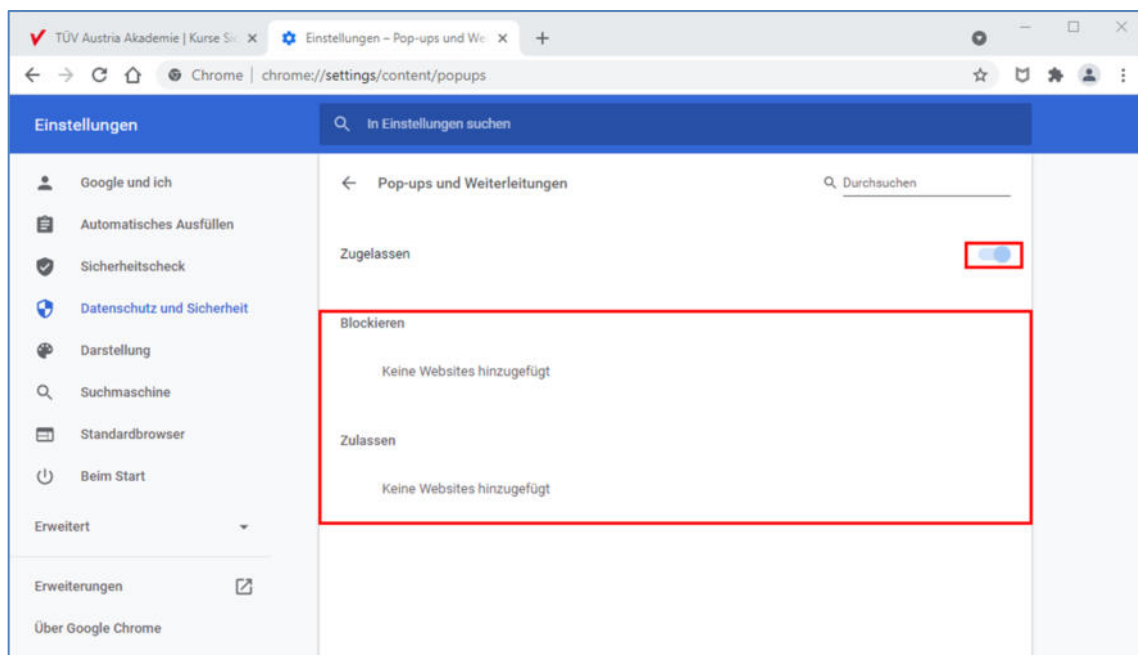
TÜV Austria Akademie | Kurse Sc ×
Einstellungen – Pop-ups und We ×
+
Chrome | chrome://settings/content/popups

Einstellungen
In Einstellungen suchen

Google und ich
Automatisches Ausfüllen
Sicherheitscheck
Datenschutz und Sicherheit
Darstellung
Suchmaschine
Standardbrowser
Beim Start
Erweitert
Erweiterungen
Über Google Chrome

Pop-ups und Weiterleitungen
Durchsuchen

Zugelassen

Blockieren
Keine Websites hinzugefügt

Zulassen
Keine Websites hinzugefügt